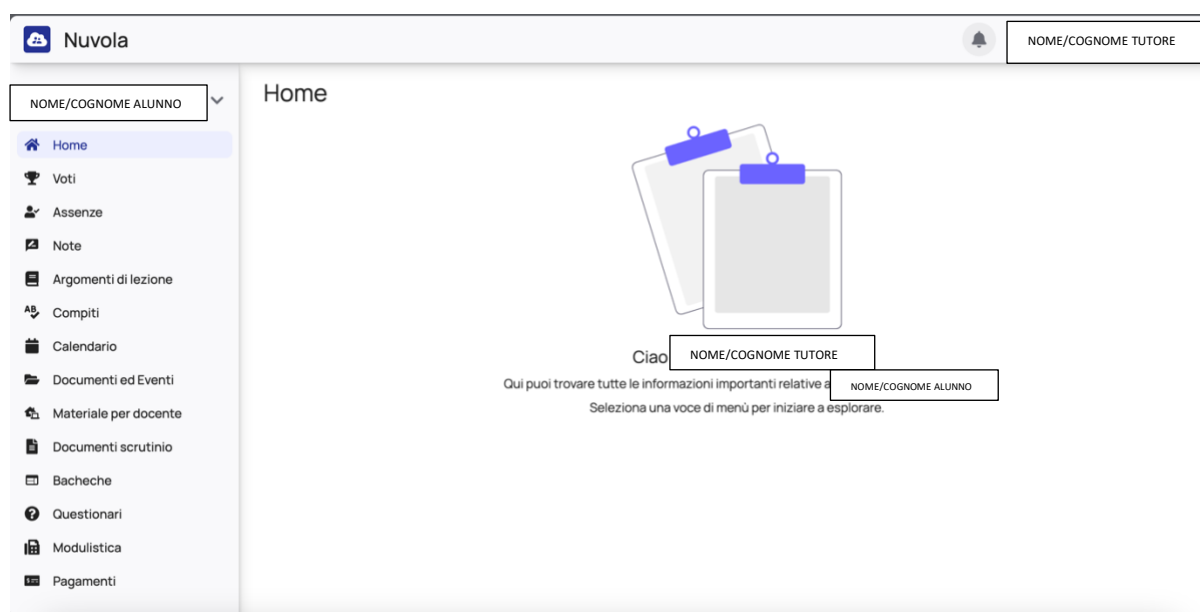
Nuvola

NOME/COGNOME TUTORE

NOME/COGNOME ALUNNO

Home
Voti
Assenze
Note
Argomenti di lezione
Compiti
Calendario
Documenti ed Eventi
Materiale per docente
Documenti scrutinio
Bacheche
Questionari
Modulistica
Pagamenti

Home

Ciao NOME/COGNOME TUTORE
Qui puoi trovare tutte le informazioni importanti relative a NOME/COGNOME ALUNNO
Seleziona una voce di menù per iniziare a esplorare.